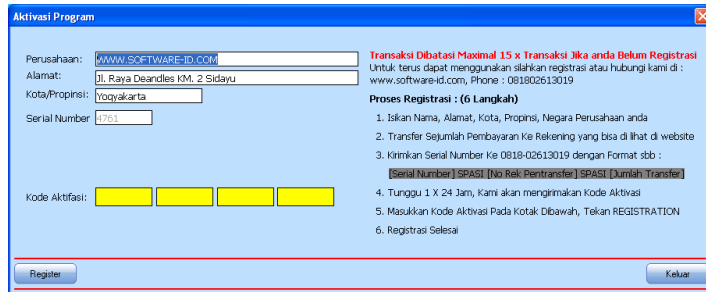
Aktivasi Program

Perusahaan: WWW.SOFTWARE-ID.COM
Alamat: Jl. Raya Deandles KM. 2 Sidayu
Kota/Propinsi: Yogyakarta
Serial Number 4761

Kode Aktifasi:

Transaksi Dibatasi Maximal 15 x Transaksi Jika anda Belum Registrasi
Untuk terus dapat menggunakan silahkan registrasi atau hubungi kami di : www.software-id.com, Phone : 081802613019

Proses Registrasi : (6 Langkah)

1. Isikan Nama, Alamat, Kota, Propinsi, Negara Perusahaan anda
2. Transfer Sejumlah Pembayaran Ke Rekening yang bisa di lihat di website
3. Kirimkan Serial Number Ke 0818-02613019 dengan Format sbb :
[Serial Number] SPASI [No Rek Pentransfer] SPASI [Jumlah Transfer]
4. Tunggu 1 X 24 Jam, Kami akan mengirimkan Kode Aktivasi
5. Masukkan Kode Aktivasi Pada Kotak Dibawah, Tekan REGISTRATION
6. Registrasi Selesai

Register

Keluar